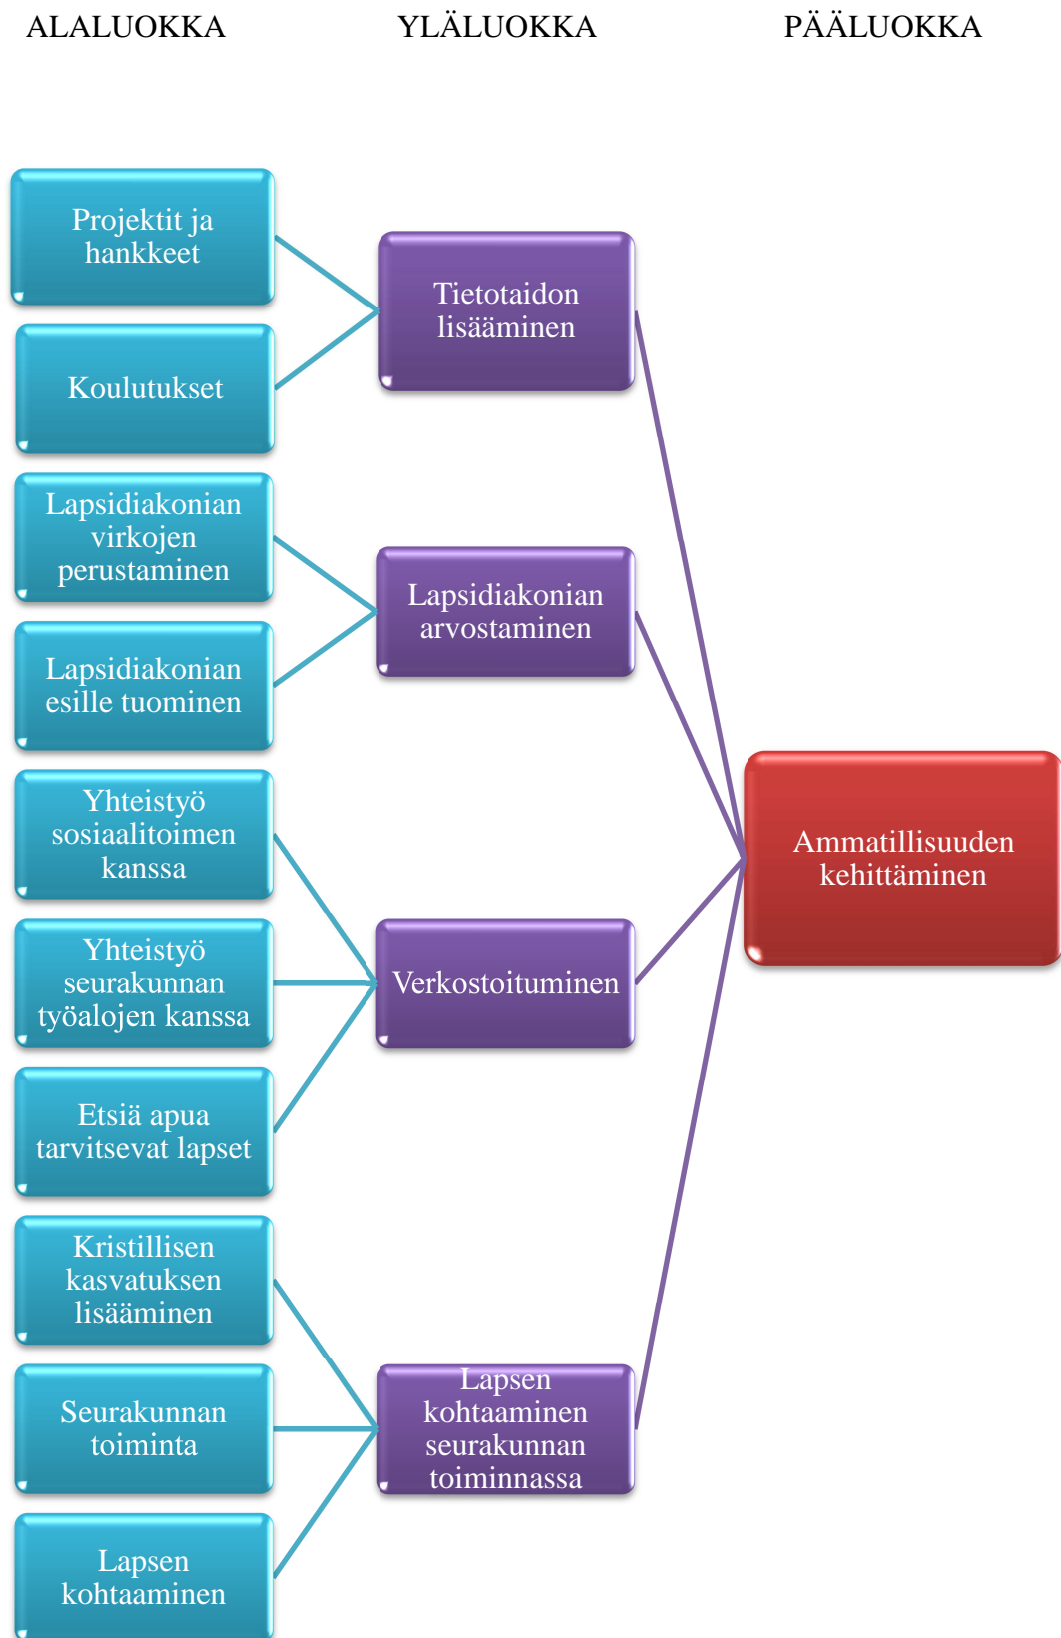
ALALUOKKA

YLÄLUOKKA

PÄÄLUOKKA

Projektit ja hankkeet

Koulutukset

Tietotaidon lisääminen

Lapsidiakonian virkojen perustaminen

Lapsidiakonian esille tuominen

Lapsidiakonian arvostaminen

Yhteistyö sosiaalitoimen kanssa

Yhteistyö seurakunnan työalojen kanssa

Etsiä apua tarvitsevat lapset

Verkostoituminen

Ammatillisuuden kehittäminen

Kristillisen kasvatuksen lisääminen

Seurakunnan toiminta

Lapsen kohtaaminen

Lapsen kohtaaminen seurakunnan toiminnassa